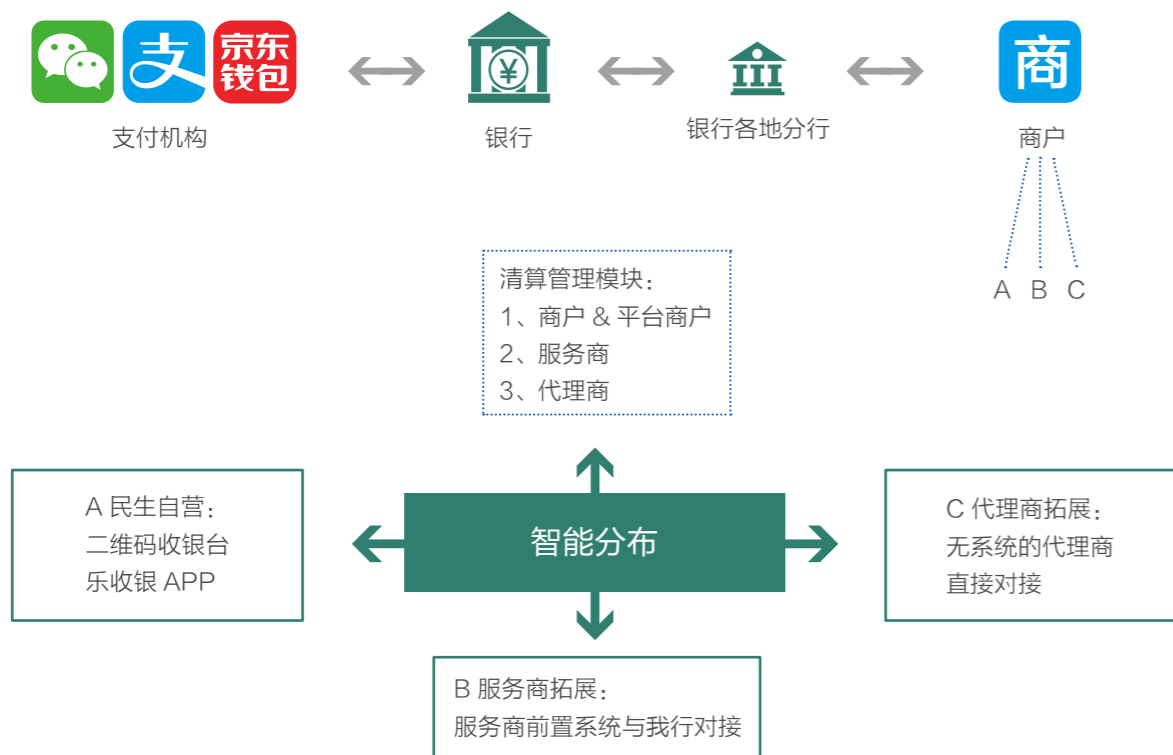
支 京东钱包

支付机构

银行

银行各地分行

商

商户

A B C

清算管理模块：
1、商户 & 平台商户
2、服务商
3、代理商

A 民生自营：
二维码收银台
乐收银 APP

智能分布

C 代理商拓展：
无系统的代理商
直接对接

B 服务商拓展：
服务商前置系统与我行对接